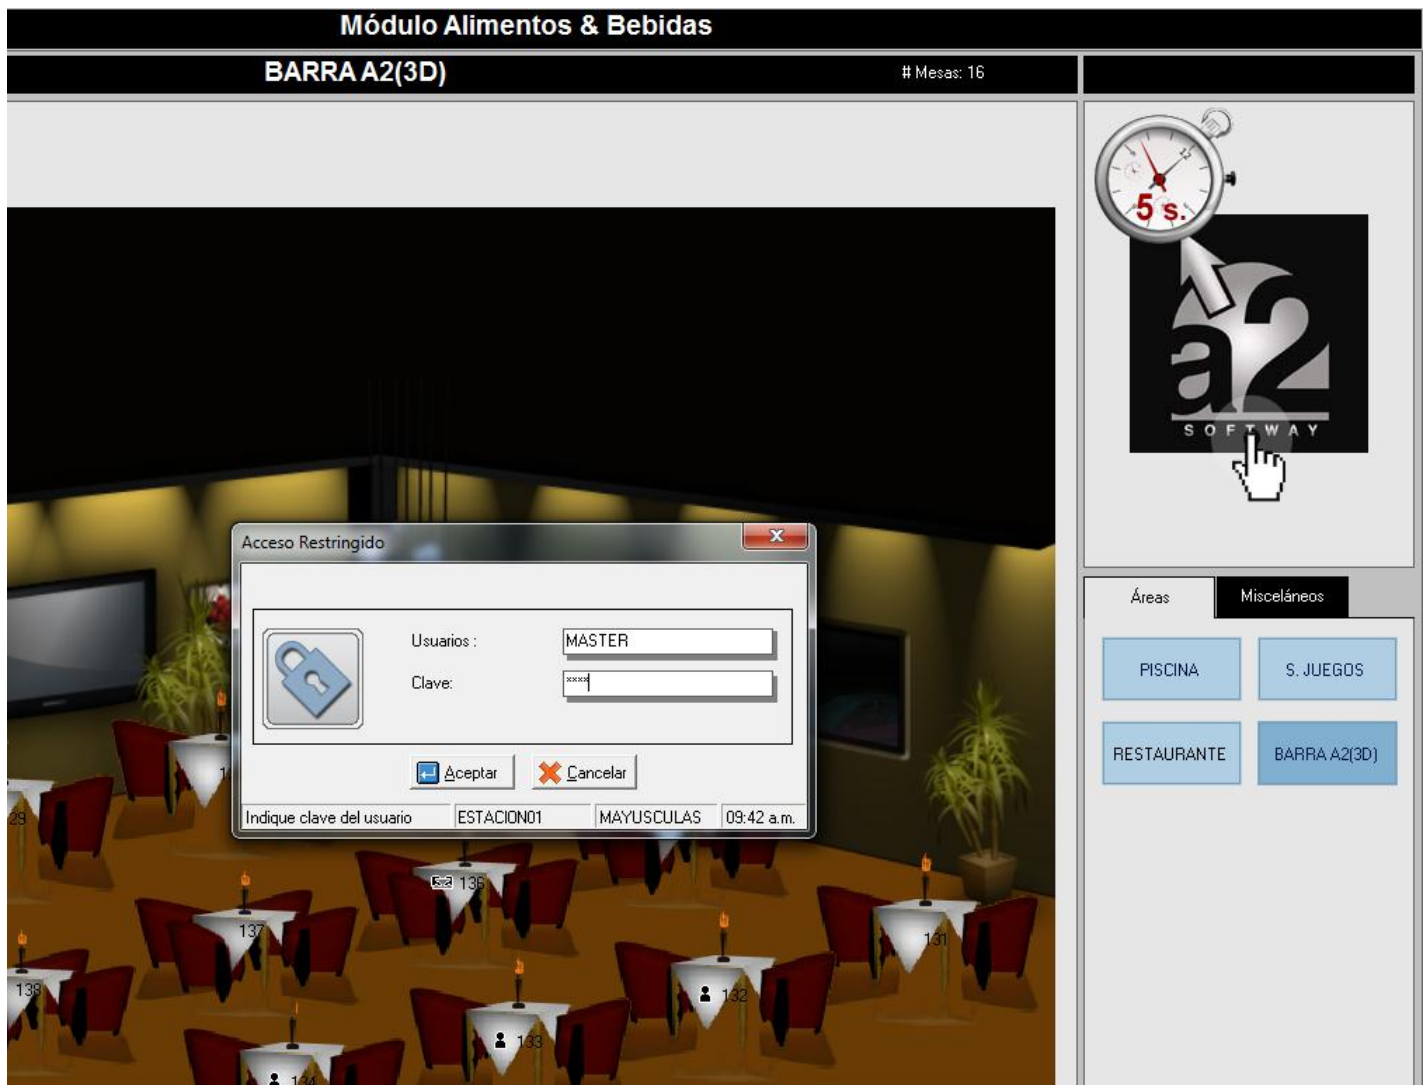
Módulo Alimentos & Bebidas

BARRA A2(3D)

# Mesas: 16

5 s.

a2
SOFTWAY

Acceso Restringido

Usuarios :
MASTER

Clave:
****

Aceptar
Cancelar

Indique clave del usuario
ESTACION01
MAYUSCULAS
09:42 a.m.

Áreas
Misceláneos

PISCINA
S. JUEGOS
RESTAURANTE
BARRA A2(3D)

29
1
135
137
131
138
132
133
134